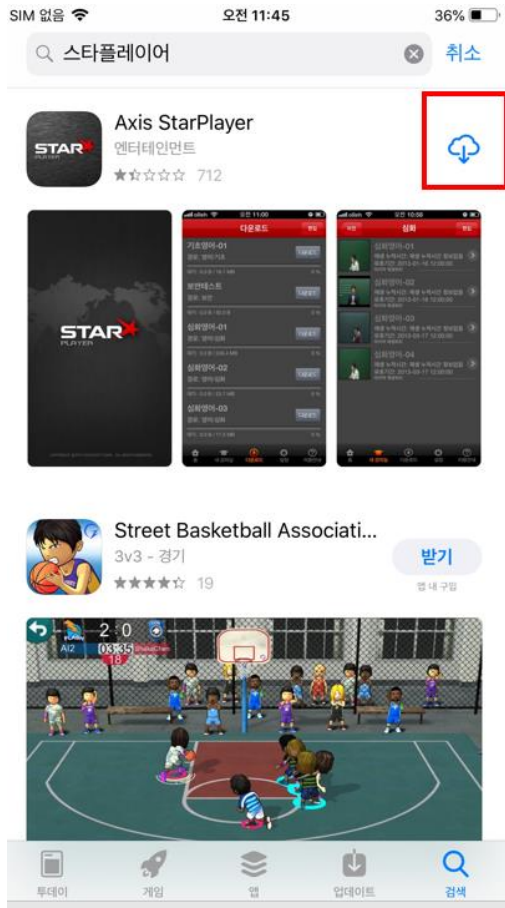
SIM 없음 오전 11:45 36%

스타플레이어 취소

Axis StarPlayer
엔터테인먼트
712

STAR PLAYER

다운로드
기초영어-01
보편테스트
심화영어-01
심화영어-02
심화영어-03

심화
심화영어-01
심화영어-02
심화영어-03
심화영어-04

Street Basketball Associati...
3v3 - 경기
19
받기
앱 내 구입

2 0
AI2 03:35
18

투데이 게임 앱 업데이트 검색